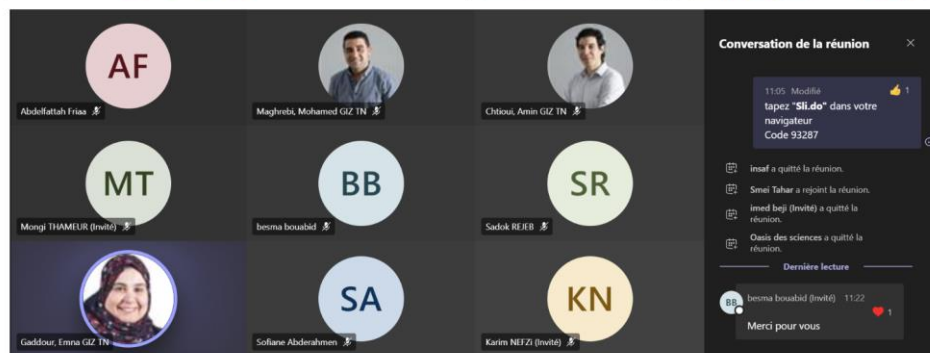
AF
Abdelfattah Friaa

Maghrebi, Mohamed GIZ TN

Chtioui, Amin GIZ TN

MT
Mongi THAMEUR (Invité)

BB
besma bouabid

SR
Sadok REJEB

Gaddour, Emna GIZ TN

SA
Sofiane Abderahmen

KN
Karim NEFZi (Invité)

Conversation de la réunion

11:05 Modifié
1
tapez "Sli.do" dans votre navigateur
Code 93287

insaf a quitté la réunion.

Smei Tahar a rejoint la réunion.

imed beji (Invité) a quitté la réunion.

Oasis des sciences a quitté la réunion.

Dernière lecture

BB besma bouabid (Invité) 11:22
Merci pour vous
1